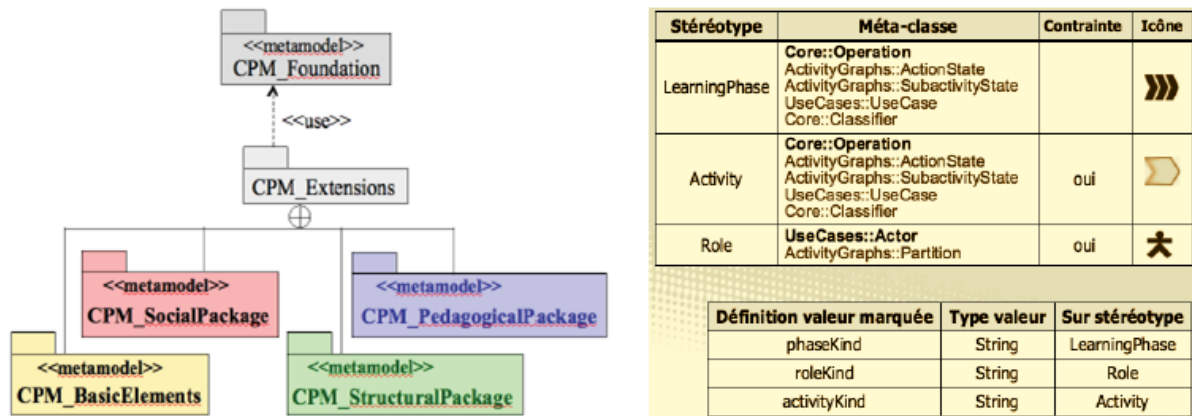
<<metamodel>>
CPM_Foundation

<<use>>

CPM_Extensions

<<metamodel>>
CPM_SocialPackage

<<metamodel>>
CPM_PedagogicalPackage

<<metamodel>>
CPM_BasicElements

<<metamodel>>
CPM_StructuralPackage

| Stéréotype | Méta-classe | Contrainte | Icône |
|---|---|---|---|
| LearningPhase | Core::Operation ActivityGraphs::ActionState ActivityGraphs::SubactivityState UseCases::UseCase Core::Classifier | | |
| Activity | Core::Operation ActivityGraphs::ActionState ActivityGraphs::SubactivityState UseCases::UseCase Core::Classifier | oui | |
| Role | UseCases::Actor ActivityGraphs::Partition | oui | |

| Définition valeur marquée | Type valeur | Sur stéréotype |
|---|---|---|
| phaseKind | String | LearningPhase |
| roleKind | String | Role |
| activityKind | String | Activity |